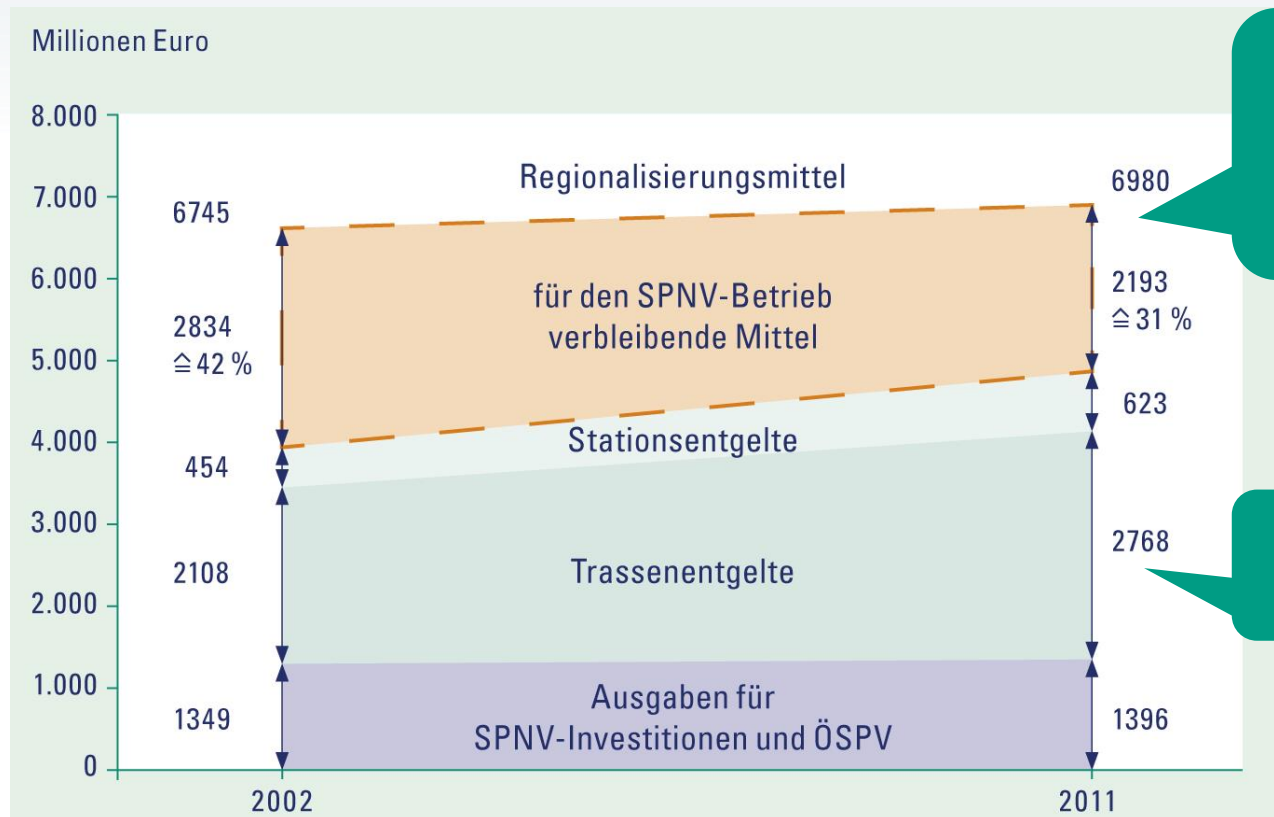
Millionen Euro

8.000
7.000
6.000
5.000
4.000
3.000
2.000
1.000
0

Regionalisierungsmittel

6745

2834
≙ 42 %

454

2108

1349

für den SPNV-Betrieb verbleibende Mittel

Stationsentgelte

Trassenentgelte

Ausgaben für SPNV-Investitionen und ÖSPV

6980

2193
≙ 31 %

623

2768

1396

2002

2011